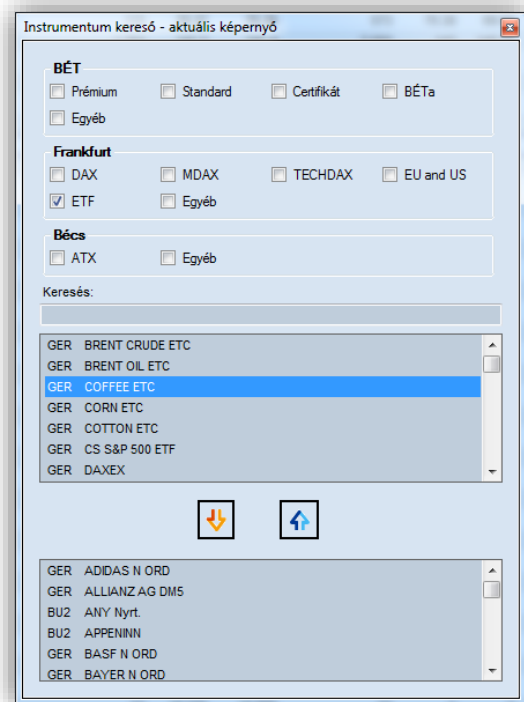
Instrumentum kereső - aktuális képernyő

BÉT
Prémium
Standard
Certifikát
BÉTa
Egyéb

Frankfurt
DAX
MDAX
TECHDAX
EU and US
ETF
Egyéb

Bécs
ATX
Egyéb

Keresés:

GER BRENT CRUDE ETC
GER BRENT OIL ETC
GER COFFEE ETC
GER CORN ETC
GER COTTON ETC
GER CS S&P 500 ETF
GER DAXEX

GER ADIDAS N ORD
GER ALLIANZ AG DM5
BU2 ANY Nyrt.
BU2 APPENINN
GER BASF N ORD
GER BAYER N ORD